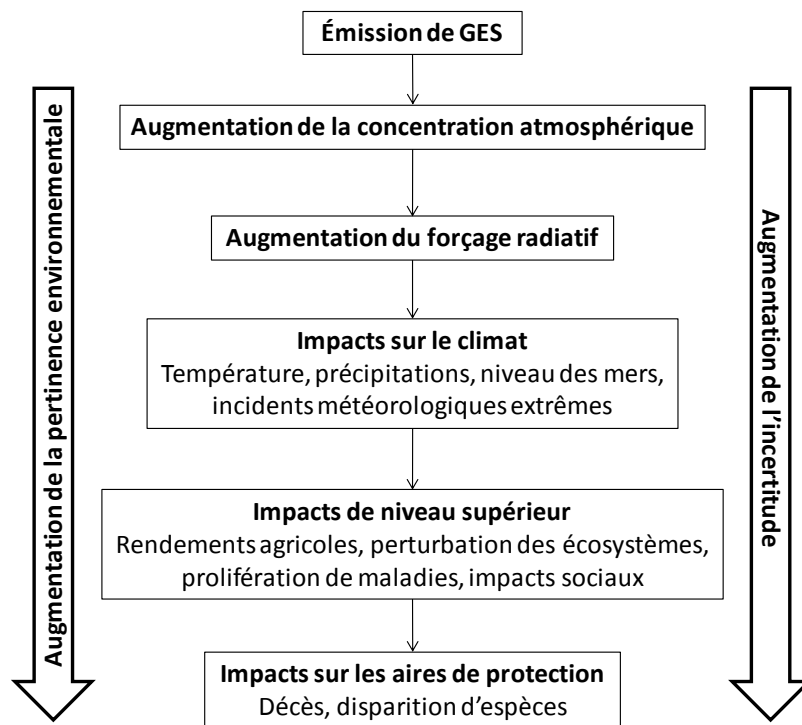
Émission de GES

Augmentation de la concentration atmosphérique

Augmentation du forçage radiatif

**Impacts sur le climat**
Température, précipitations, niveau des mers, incidents météorologiques extrêmes

**Impacts de niveau supérieur**
Rendements agricoles, perturbation des écosystèmes, prolifération de maladies, impacts sociaux

**Impacts sur les aires de protection**
Décès, disparition d'espèces

Augmentation de la pertinence environnementale

Augmentation de l'incertitude